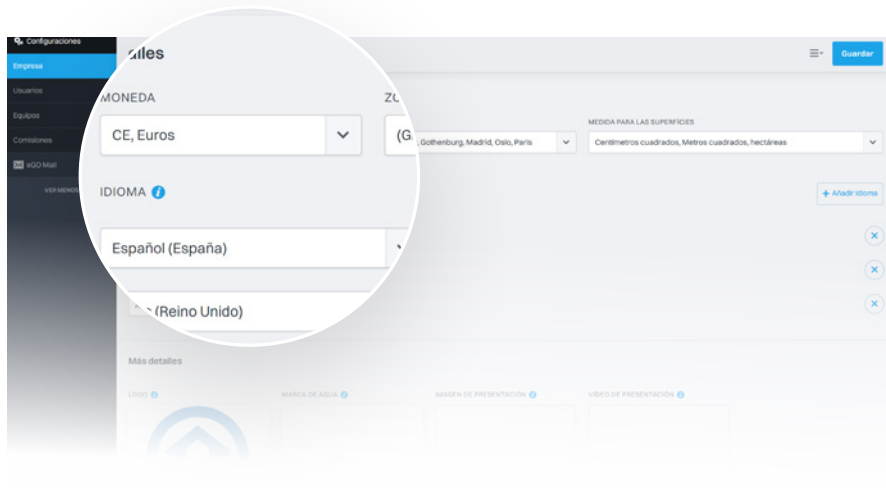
Configuraciones
Empresa
Usuarios
Equipos
Comisiones
eGO Mail
VER MENOS

ales

Guardar

MONEDA
CE, Euros
ZO
(G
, Gothenburg, Madrid, Oslo, Paris
MEDIDA PARA LAS SUPERFICIES
Centímetros cuadrados, Metros cuadrados, hectáreas

IDIOMA
+ Añadir idioma
Español (España)
(Reino Unido)

Más detalles
LOGO
MARCA DE AGUA
IMAGEN DE PRESENTACIÓN
VÍDEO DE PRESENTACIÓN